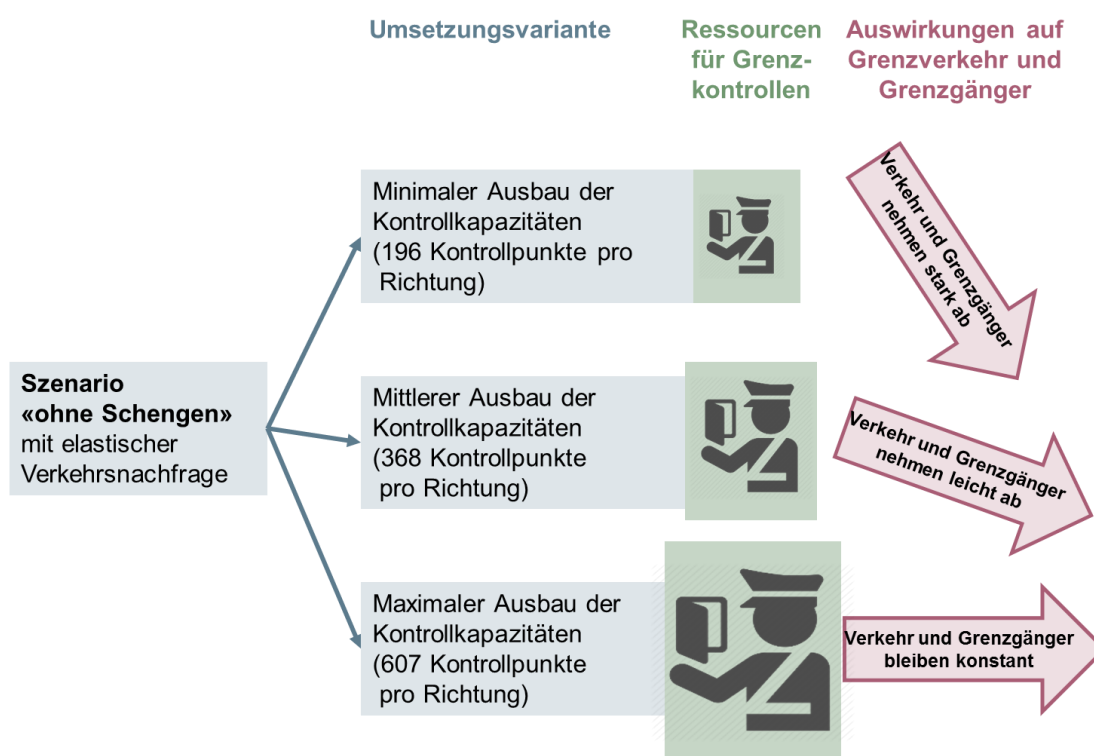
Umsetzungsvariante

Ressourcen für Grenzkontrollen

Auswirkungen auf Grenzverkehr und Grenzgänger

Szenario «ohne Schengen» mit elastischer Verkehrsnachfrage

Minimaler Ausbau der Kontrollkapazitäten (196 Kontrollpunkte pro Richtung)

Verkehr und Grenzgänger nehmen stark ab

Mittlerer Ausbau der Kontrollkapazitäten (368 Kontrollpunkte pro Richtung)

Verkehr und Grenzgänger nehmen leicht ab

Maximaler Ausbau der Kontrollkapazitäten (607 Kontrollpunkte pro Richtung)

Verkehr und Grenzgänger bleiben konstant